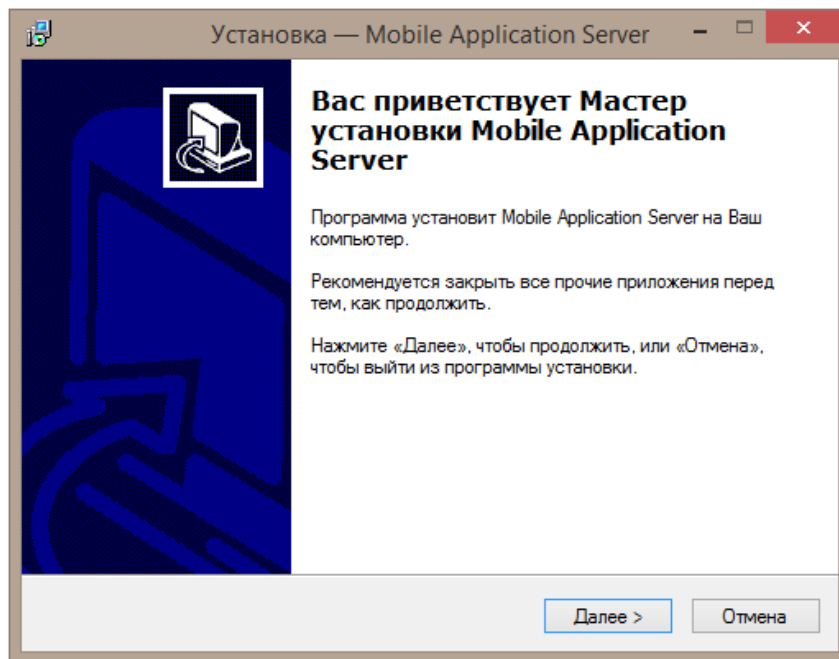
Установка — Mobile Application Server

Вас приветствует Мастер установки Mobile Application Server

Программа установит Mobile Application Server на Ваш компьютер.

Рекомендуется закрыть все прочие приложения перед тем, как продолжить.

Нажмите «Далее», чтобы продолжить, или «Отмена», чтобы выйти из программы установки.

Далее >

Отмена